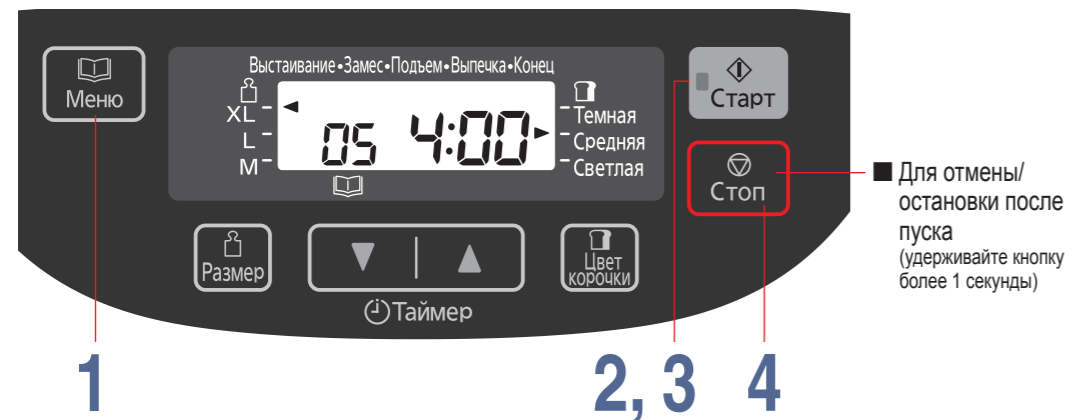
Меню

Выстаивание•Замес•Подъем•Выпечка•Конец

XL
L
M

05 4:00

Темная
Средняя
Светлая

Старт

Стоп

■ Для отмены/остановки после пуска
(удерживайте кнопку более 1 секунды)

Размер

▼ ▲

Таймер

Цвет корочки

1

2, 3

4